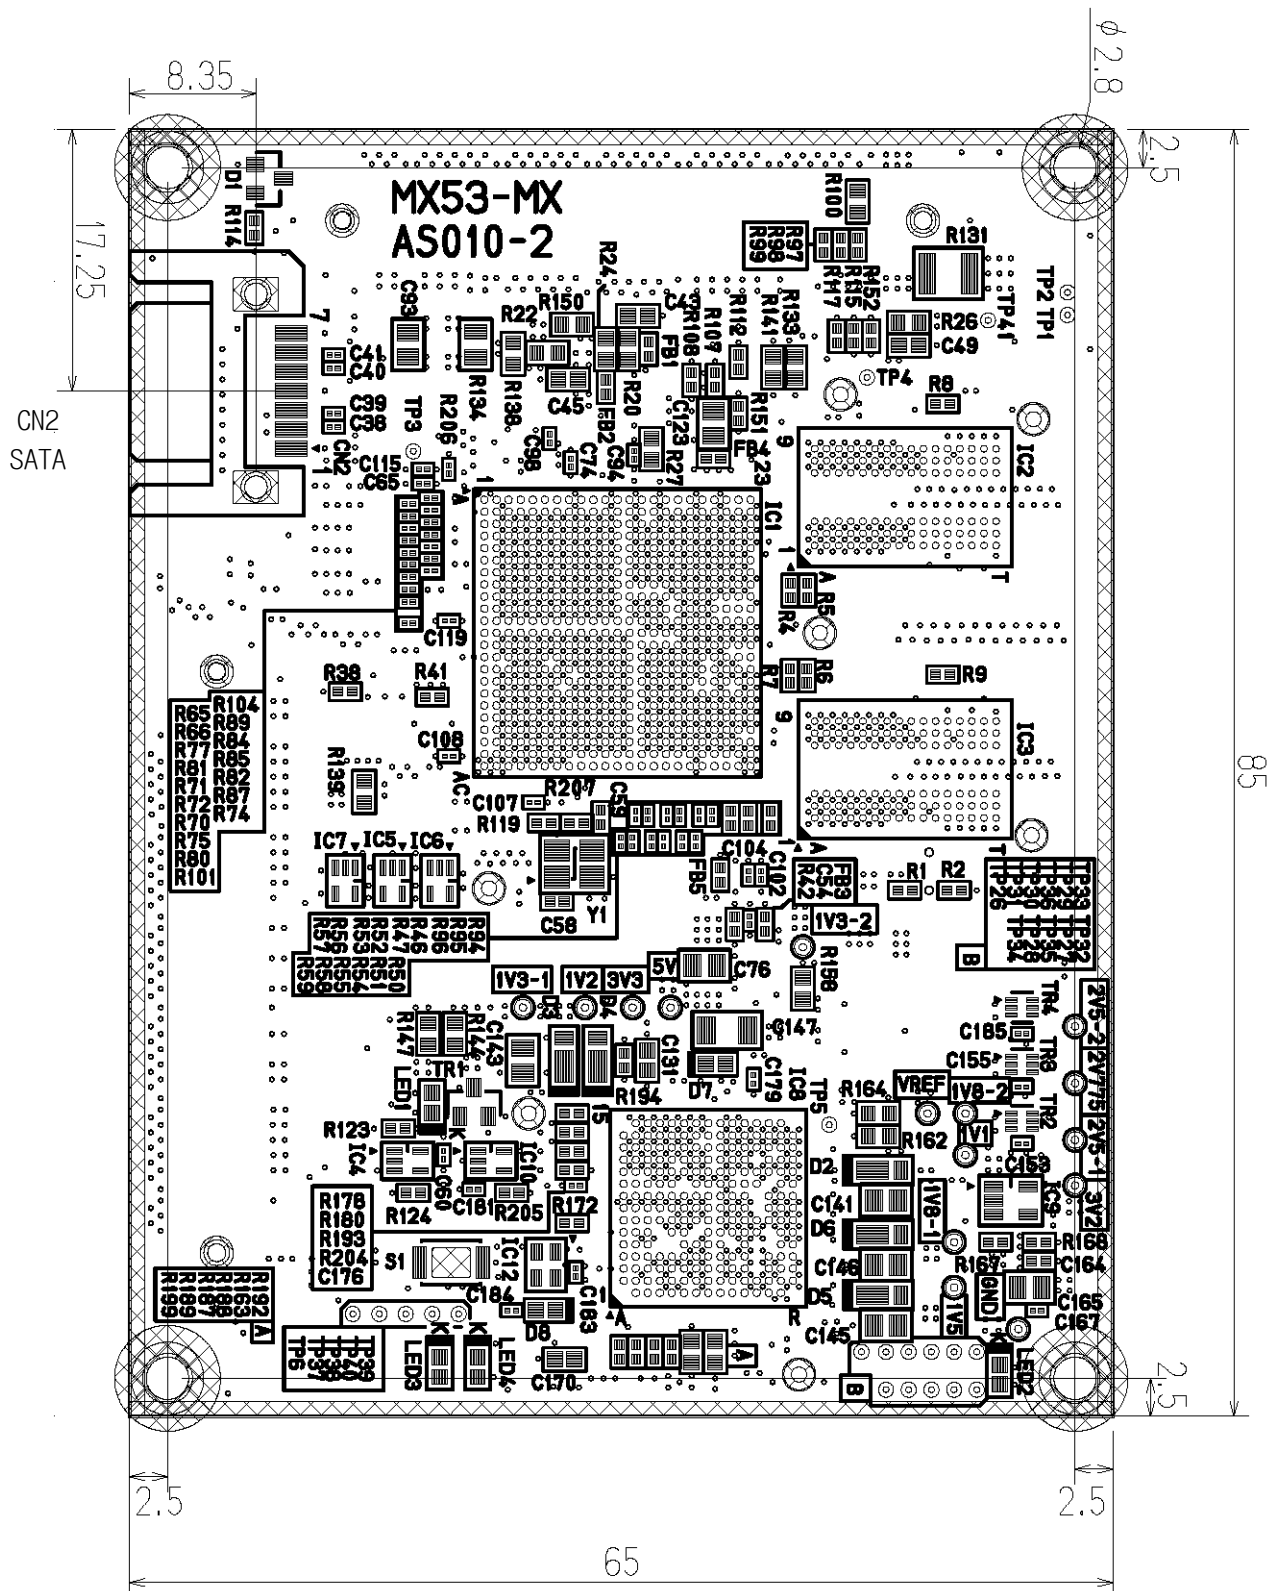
8.35
φ2.8
2.5
17.25
85
2.5
2.5
2.5
65
CN2
SATA
MX53-MX
AS010-2
D1
R114
C93
C41
C40
C39
C38
CN2
TP3
R206
R134
R136
R22
R150
R24
C43
C45
FB1
FB2
R20
R108
R109
R112
R141
R133
R151
FB4
C123
R27
C98
C74
C94
R100
R97
R98
R99
R117
R115
R152
R131
R26
C49
TP2
TP1
TP4
TP41
R8
IC2
IC1
C115
C65
C119
R5
R4
R6
R7
R9
IC3
R38
R41
C108
R139
R104
R65
R89
R66
R84
R77
R85
R81
R82
R71
R87
R72
R74
R70
R75
R80
R101
C107
R207
R119
C59
C104
C102
FB5
C56
Y1
R42
C54
FB3
R1
R2
1V3-2
IC7
IC5
IC6
R56
R53
R46
R95
R94
R57
R52
R47
R96
R58
R55
R51
R50
R59
R54
1V3-1
1V2
3V3
5V
C76
R158
D3
D4
C147
R147
R144
C143
C131
R194
D7
C179
IC8
TP5
LED1
TR1
R123
IC4
C60
IC10
C181
R205
R124
R172
IC11
R178
R180
R193
R204
C176
S1
IC12
C184
C183
D8
LED3
LED4
C170
R192
R163
R188
R187
R189
R199
R162
TP29
TP27
TP28
TP37
TP36
TP39
TP38
TP33
TP32
TP34
TP35
TP30
TP31
TP26
2V5-2
2V775
2V5-1
3V2
TR4
C185
C155
TR3
TR2
VREF
1V8-2
1V1
R164
R162
D2
C141
D6
C146
D5
C145
1V8-1
C153
IC9
R167
R168
C164
GND
C165
C167
1V5
LED2
B
A
B